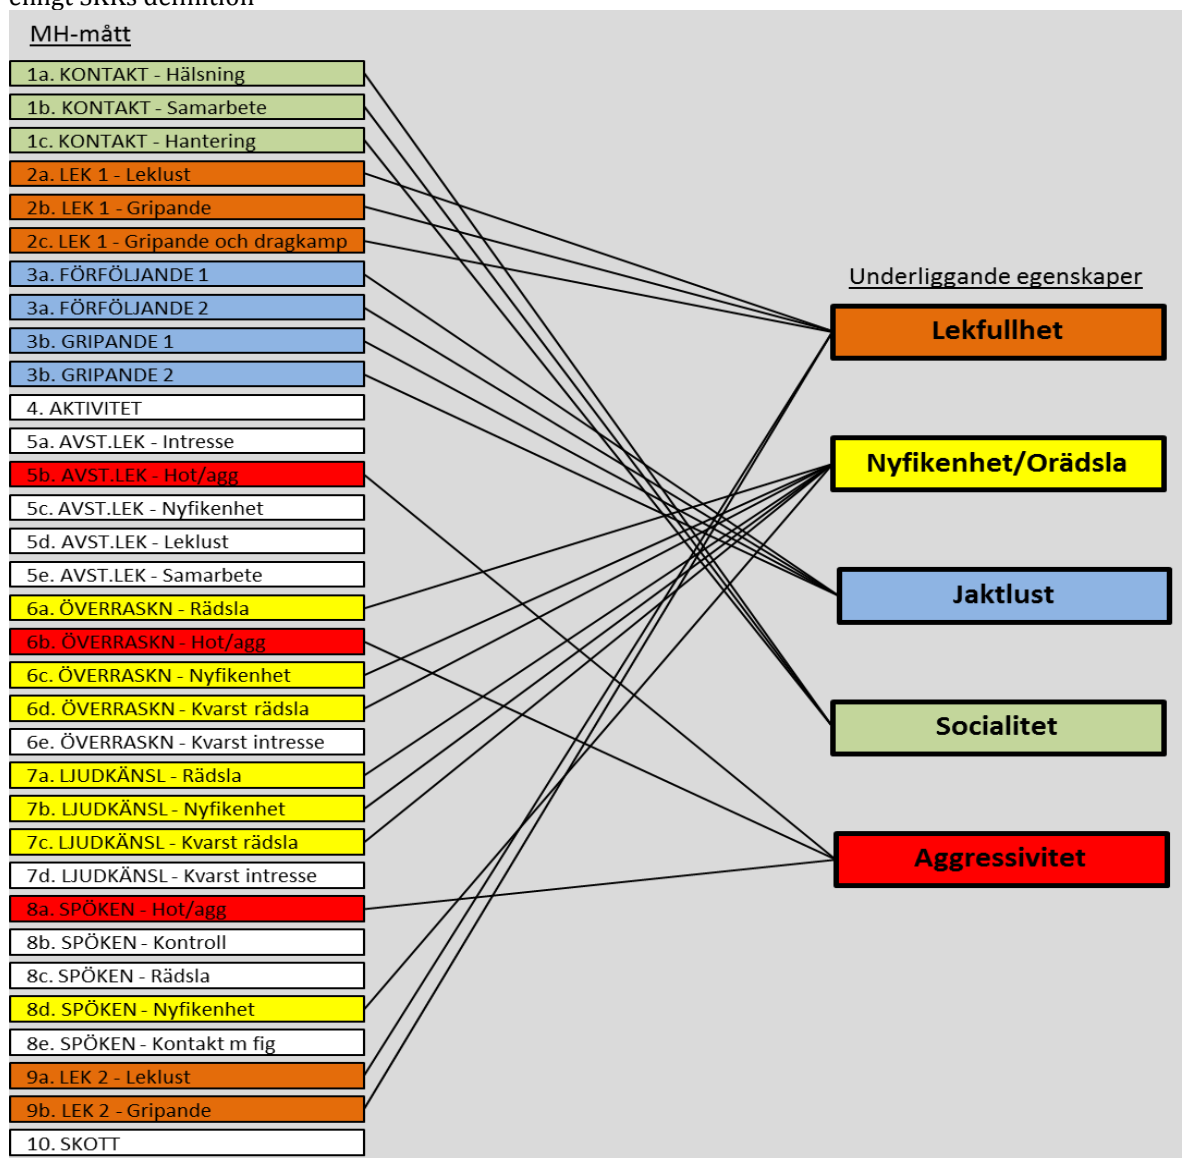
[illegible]

MH-mått

1a. KONTAKT - Hälsning
1b. KONTAKT - Samarbete
1c. KONTAKT - Hantering
2a. LEK 1 - Leklust
2b. LEK 1 - Gripande
2c. LEK 1 - Gripande och dragkamp
3a. FÖRFÖLJANDE 1
3a. FÖRFÖLJANDE 2
3b. GRIPANDE 1
3b. GRIPANDE 2
4. AKTIVITET
5a. AVST.LEK - Intresse
5b. AVST.LEK - Hot/agg
5c. AVST.LEK - Nyfikenhet
5d. AVST.LEK - Leklust
5e. AVST.LEK - Samarbete
6a. ÖVERRASKN - Rädsla
6b. ÖVERRASKN - Hot/agg
6c. ÖVERRASKN - Nyfikenhet
6d. ÖVERRASKN - Kvarst rädsla
6e. ÖVERRASKN - Kvarst intresse
7a. LJUDKÄNSL - Rädsla
7b. LJUDKÄNSL - Nyfikenhet
7c. LJUDKÄNSL - Kvarst rädsla
7d. LJUDKÄNSL - Kvarst intresse
8a. SPÖKEN - Hot/agg
8b. SPÖKEN - Kontroll
8c. SPÖKEN - Rädsla
8d. SPÖKEN - Nyfikenhet
8e. SPÖKEN - Kontakt m fig
9a. LEK 2 - Leklust
9b. LEK 2 - Gripande
10. SKOTT

Underliggande egenskaper

Lekfullhet
Nyfikenhet/Orädsla
Jaktlust
Socialitet
Aggressivitet